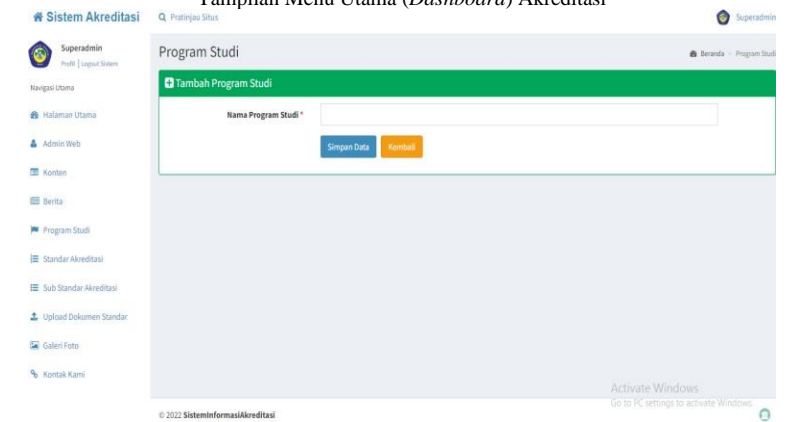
Tampilan Menu Utama (*Dashboard*) Akreditasi

Sistem Akreditasi

Pratinjau Situs

Superadmin

Superadmin
Profil | Logout Sistem

Navigasi Utama

Halaman Utama

Admin Web

Konten

Berita

Program Studi

Standar Akreditasi

Sub Standar Akreditasi

Upload Dokumen Standar

Galeri Foto

Kontak Kami

Program Studi

Beranda > Program Studi

Tambah Program Studi

Nama Program Studi *

Simpan Data

Kembali

Activate Windows
Go to PC settings to activate Windows.

© 2022 SistemInformasiAkreditasi